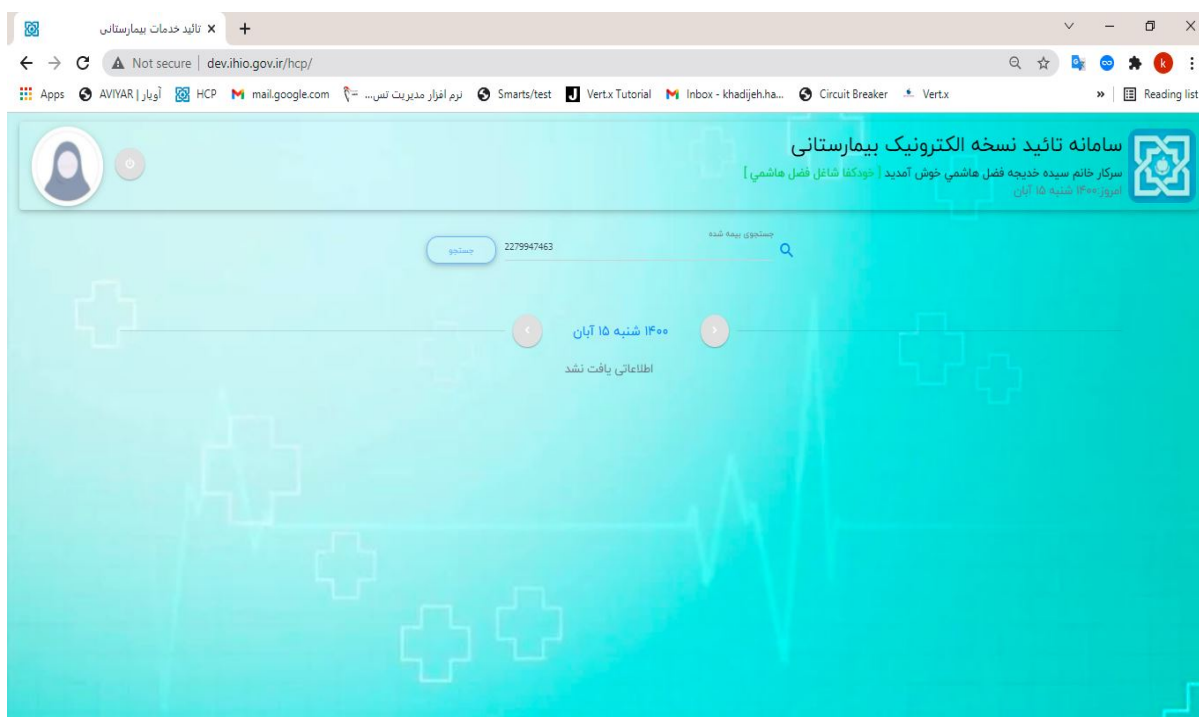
تائید خدمات بیمارستانی ×
+

Not secure | dev.ihio.gov.ir/hcp/

Apps AVIYAR | آویار HCP mail.google.com نرم افزار مدیریت تس... Smarts/test Vert.x Tutorial Inbox - khadijeh.ha... Circuit Breaker Vert.x » Reading list

سامانه تائید نسخه الکترونیک بیمارستانی
سرکار خانم سیده خدیجه فضل هاشمي خوش آمدید [ خودکفا شاغل فضل هاشمي ]
امروز:۱۴۰۰ شنبه ۱۵ آبان

جستجوی بیمه شده
2279947463
جستجو

۱۴۰۰ شنبه ۱۵ آبان
اطلاعاتی یافت نشد